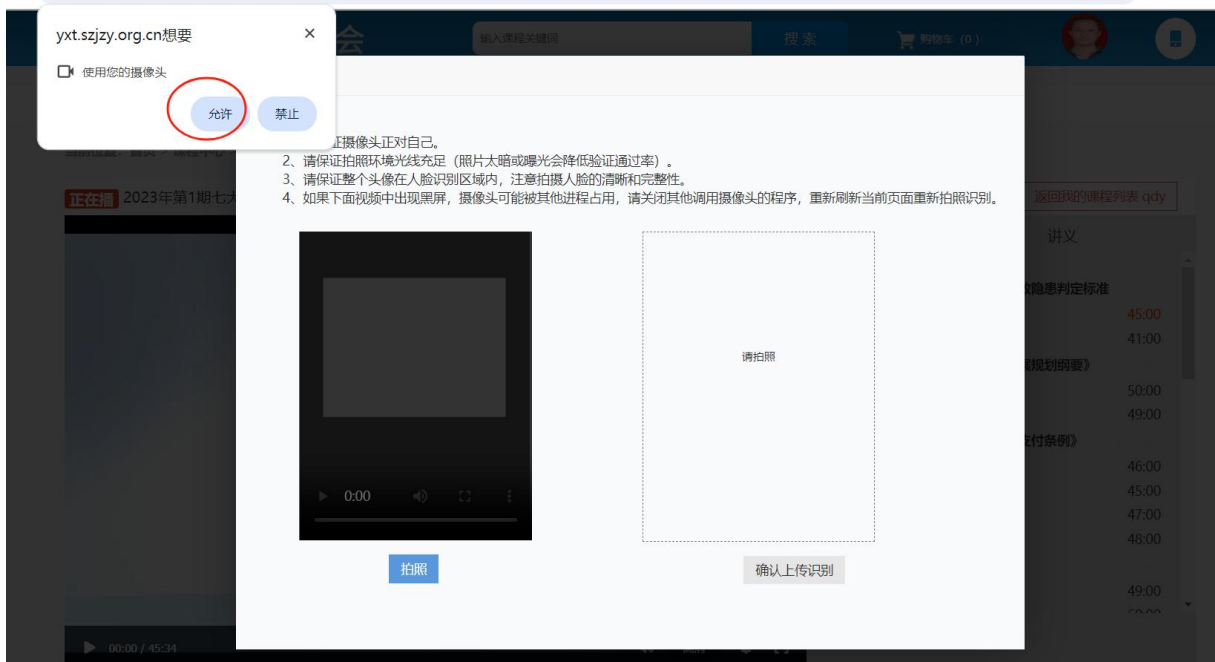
yxt.szjzy.org.cn想要
使用您的摄像头
允许
禁止

会
输入课程关键词
搜索
购物车（0）

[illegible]证摄像头正对自己。
2、请保证拍照环境光线充足（照片太暗或曝光会降低验证通过率）。
3、请保证整个头像在人脸识别区域内，注意拍摄人脸的清晰和完整性。
4、如果下面视频中出现黑屏，摄像头可能被其他进程占用，请关闭其他调用摄像头的程序，重新刷新当前页面重新拍照识别。

0:00

请拍照

拍照
确认上传识别

正在播 2023年第1期七大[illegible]
返回我的课程列表 qdy
讲义
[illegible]故隐患判定标准
45:00
41:00
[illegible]展规划纲要》
50:00
49:00
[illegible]工付条例》
46:00
45:00
47:00
48:00
49:00

00:00 / 45:34